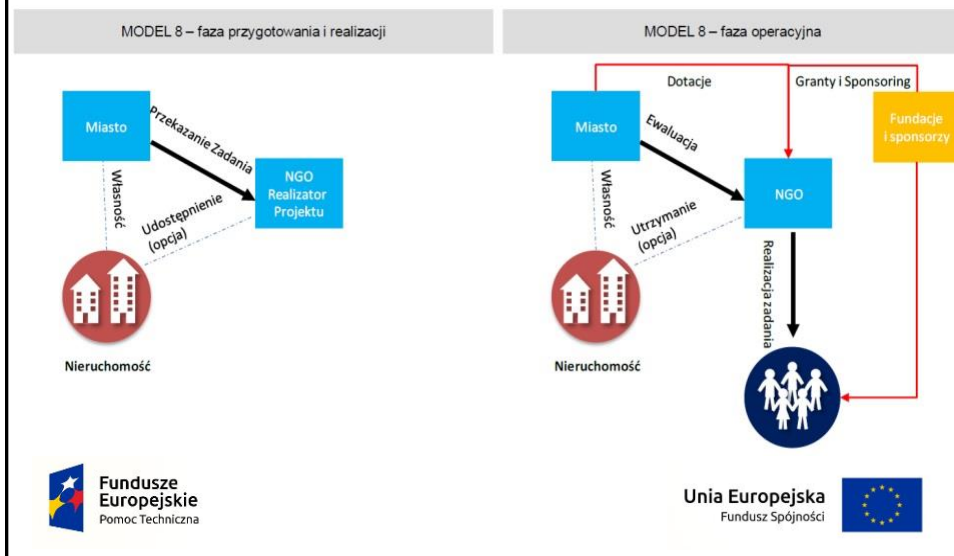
MODEL 8 – faza przygotowania i realizacji

Miasto

Przekazanie Zadania

NGO Realizator Projektu

Własność

Udostępnienie (opcja)

Nieruchomość

MODEL 8 – faza operacyjna

Dotacje

Granty i Sponsoring

Miasto

Ewaluacja

Fundacje i sponsorzy

NGO

Własność

Utrzymanie (opcja)

Realizacja zadania

Nieruchomość

Fundusze Europejskie
Pomoc Techniczna

Unia Europejska
Fundusz Spójności